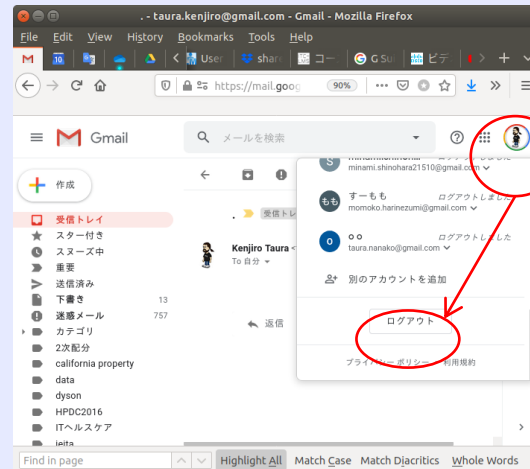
. - taura.kenjiro@gmail.com - Gmail - Mozilla Firefox

File Edit View History Bookmarks Tools Help

User share コー G Su ビテ

https://mail.goog 90%

Gmail

メールを検索

作成

受信トレイ
スター付き
スヌーズ中
重要
送信済み
下書き 13
迷惑メール 757
カテゴリ
2次配分
california property
data
dyson
HPDC2016
ITヘルスケア
ieita

受信トレ

Kenjiro Taura
To 自分

返信

minami.shinohara21510@gmail.com

すーもも
ログアウトしました
momoko.harinezumi@gmail.com

o o
ログアウトしました
taura.nanako@gmail.com

別のアカウントを追加

ログアウト

プライバシー ポリシー · 利用規約

Find in page
Highlight All Match Case Match Diacritics Whole Words